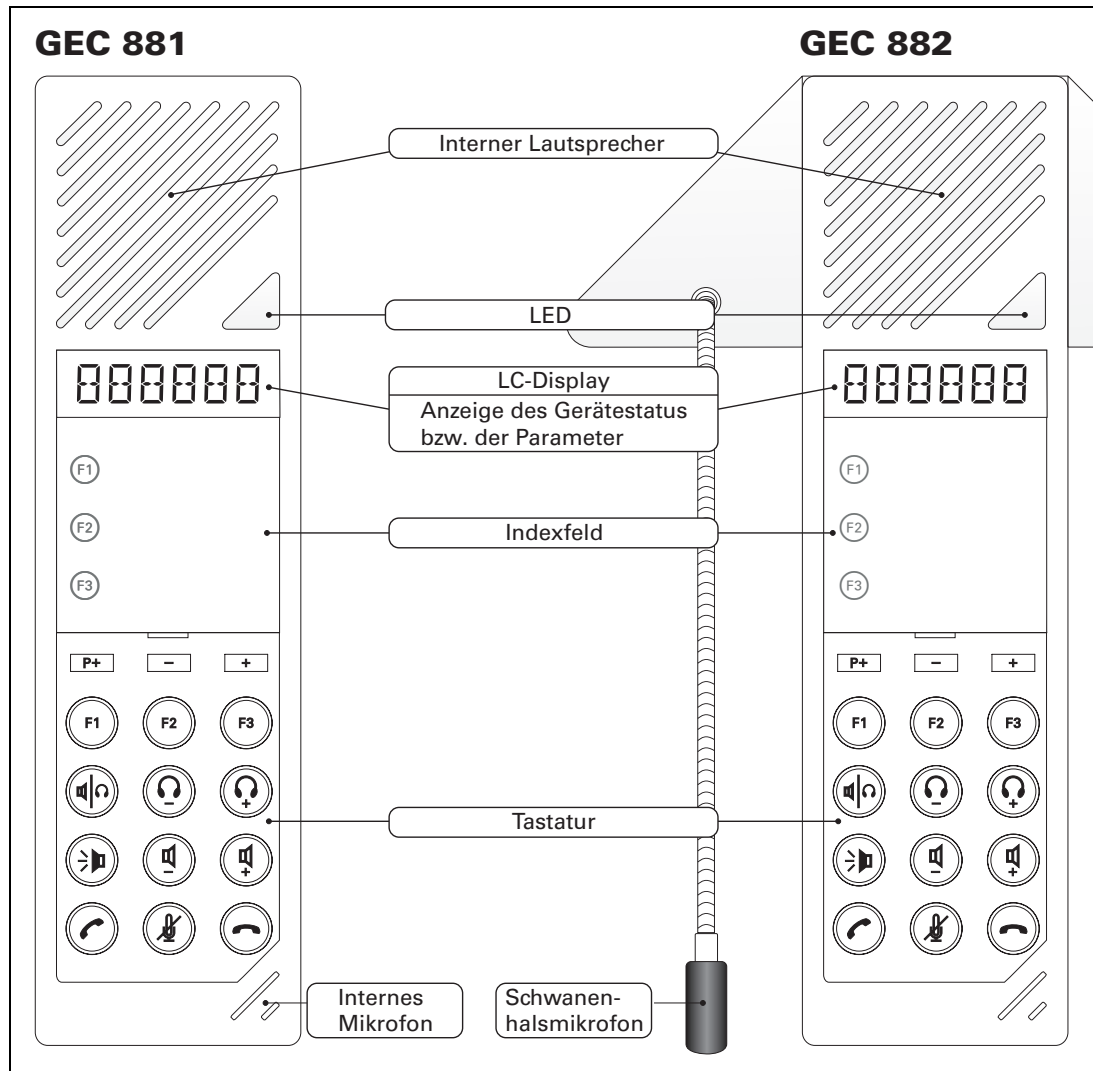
GEC 881

GEC 882

Interner Lautsprecher

LED

888888

LC-Display

Anzeige des Gerätestatus bzw. der Parameter

888888

F1

F2

F3

Indexfeld

F1

F2

F3

P+ – +

F1 F2 F3

Tastatur

P+ – +

F1 F2 F3

Internes Mikrofon

Schwanenhalsmikrofon